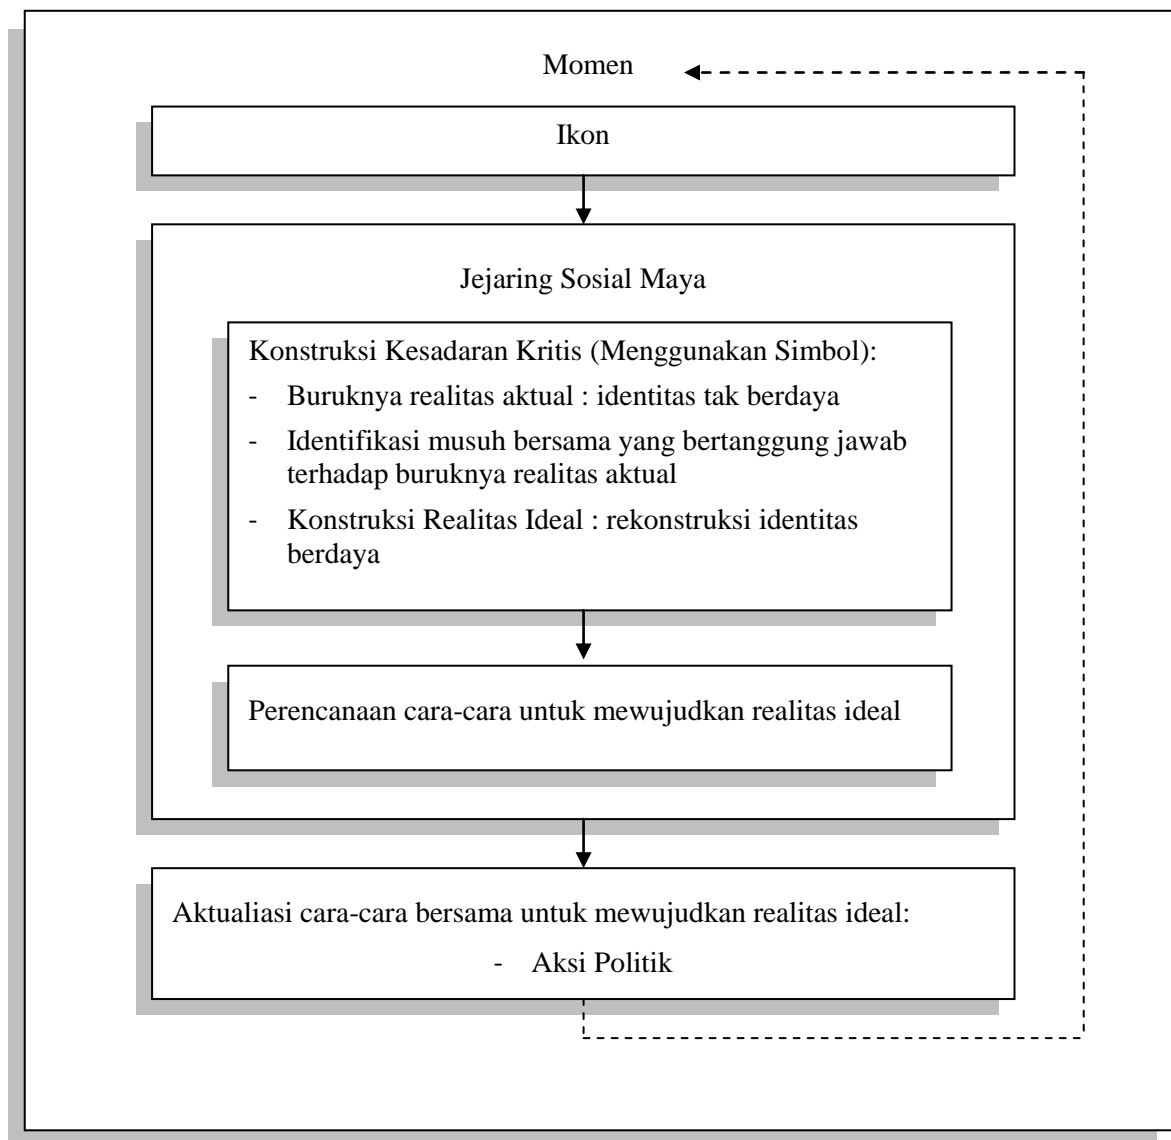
Momen

Ikon

Jejaring Sosial Maya

Konstruksi Kesadaran Kritis (Menggunakan Simbol):
- Buruknya realitas aktual : identitas tak berdaya
- Identifikasi musuh bersama yang bertanggung jawab terhadap buruknya realitas aktual
- Konstruksi Realitas Ideal : rekonstruksi identitas berdaya

Perencanaan cara-cara untuk mewujudkan realitas ideal

Aktualiasi cara-cara bersama untuk mewujudkan realitas ideal:
- Aksi Politik